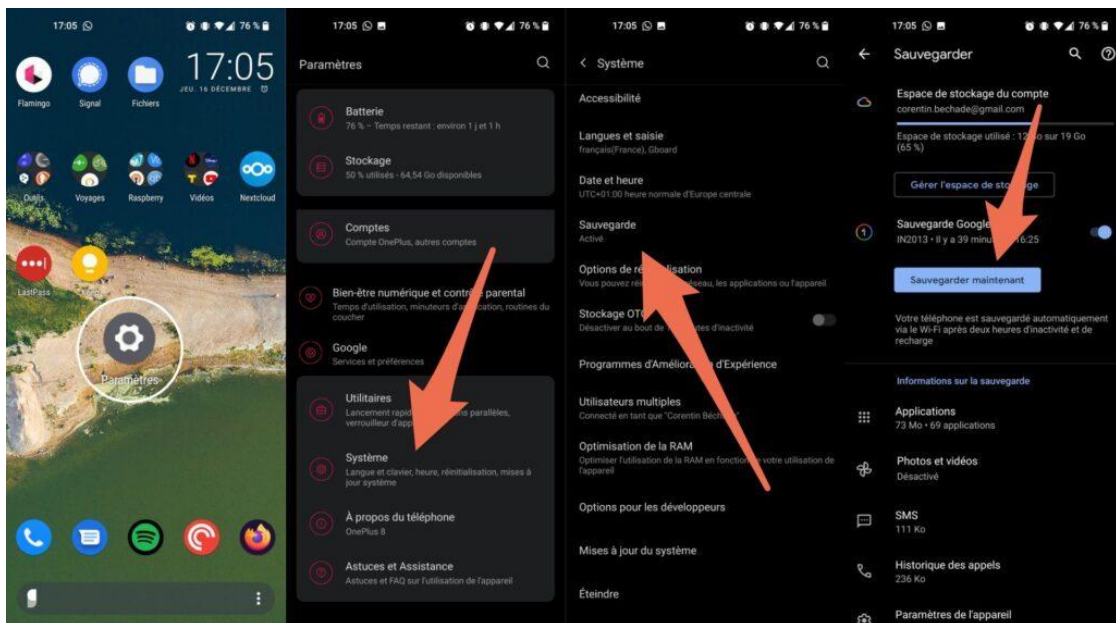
17:05 76 %

Flamingo
Signal
Fichiers

17:05
JEU. 16 DÉCEMBRE

Outils
Voyages
Raspberry
Vidéos
Nextcloud

LastPass

Paramètres

17:05 76 %

Paramètres

Batterie
76 % – Temps restant : environ 1 j et 1 h

Stockage
50 % utilisés - 64,54 Go disponibles

Comptes
Compte OnePlus, autres comptes

Bien-être numérique et contr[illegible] parental
Temps d'utilisation, minuteurs d'a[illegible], routines du coucher

Google
Services et préférences

Utilitaires
Lancement rapid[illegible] parallèles, verrouilleur d'app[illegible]

Système
Langue et clavier, heure, réinitialisation, mises à jour système

À propos du téléphone
OnePlus 8

Astuces et Assistance
Astuces et FAQ sur l'utilisation de l'appareil

17:05 76 %

Système

Accessibilité

Langues et saisie
français(France), Gboard

Date et heure
UTC+01:00 heure normale d'Europe centrale

Sauvegarde
Activé

Options de ré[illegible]
Vous pouvez ré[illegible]seau, les applications ou l'appareil

Stockage OTG
Désactiver au bout de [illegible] d'inactivité

Programmes d'Améliora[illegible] d'Expérience

Utilisateurs multiples
Connecté en tant que "Corentin Béch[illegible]

Optimisation de la RAM
Optimiser l'utilisation de la RAM en fonction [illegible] votre utilisation de l'appareil

Options pour les développeurs

Mises à jour du système

Éteindre

17:05 76 %

Sauvegarder

Espace de stockage du compte
corentin.bechade@gmail.com

Espace de stockage utilisé : 12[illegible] sur 19 Go (65 %)

Gérer l'espace de sto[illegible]

Sauvegarde Google
IN2013 • Il y a 39 minut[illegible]16:25

Sauvegarder maintenant

Votre téléphone est sauvegardé automatiquement via le Wi-Fi après deux heures d'inactivité et de recharge

Informations sur la sauvegarde

Applications
73 Mo • 69 applications

Photos et vidéos
Désactivé

SMS
111 Ko

Historique des appels
236 Ko

Paramètres de l'appareil